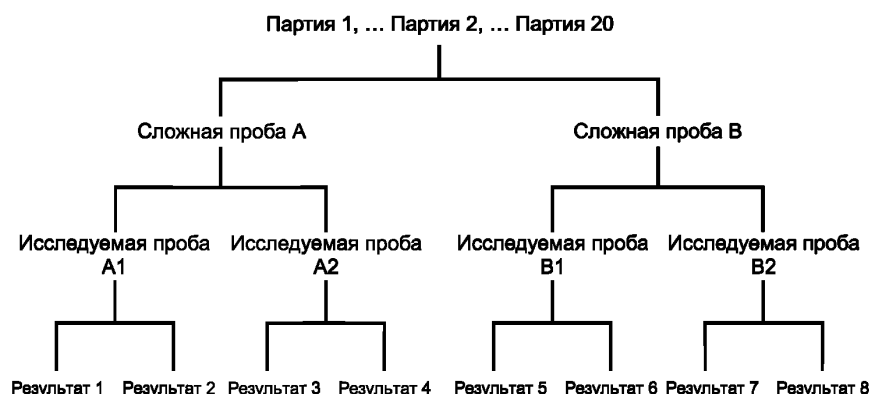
Партия 1, ... Партия 2, ... Партия 20

Сложная проба А

Сложная проба В

Исследуемая проба А1

Исследуемая проба А2

Исследуемая проба В1

Исследуемая проба В2

Результат 1 Результат 2 Результат 3 Результат 4 Результат 5 Результат 6 Результат 7 Результат 8